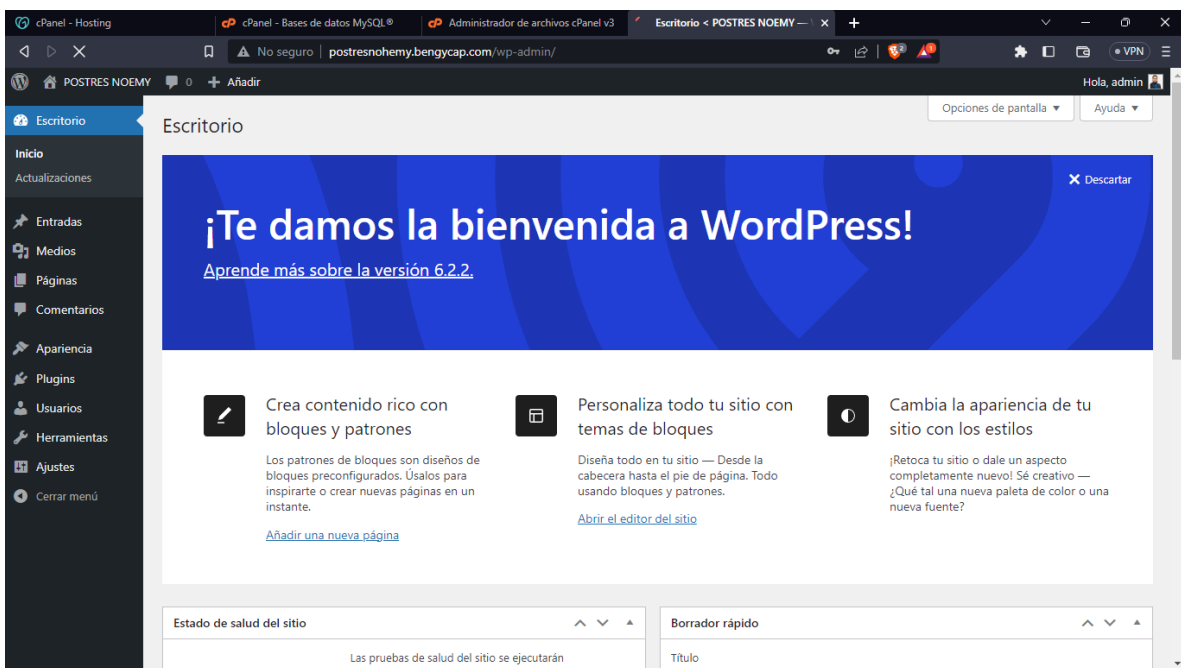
cPanel - Hosting
cPanel - Bases de datos MySQL®
Administrador de archivos cPanel v3
Escritorio < POSTRES NOEMY — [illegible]
No seguro postresnoemy.bengycap.com/wp-admin/
VPN
POSTRES NOEMY 0 Añadir
Hola, admin
Escritorio
Inicio
Actualizaciones
Entradas
Medios
Páginas
Comentarios
Apariencia
Plugins
Usuarios
Herramientas
Ajustes
Cerrar menú
Opciones de pantalla ▼
Ayuda ▼
Escritorio
Descartar
¡Te damos la bienvenida a WordPress!
Aprende más sobre la versión 6.2.2.
Crea contenido rico con bloques y patrones
Los patrones de bloques son diseños de bloques preconfigurados. Úsalos para inspirarte o crear nuevas páginas en un instante.
Añadir una nueva página
Personaliza todo tu sitio con temas de bloques
Diseña todo en tu sitio — Desde la cabecera hasta el pie de página. Todo usando bloques y patrones.
Abrir el editor del sitio
Cambia la apariencia de tu sitio con los estilos
¡Retoca tu sitio o dale un aspecto completamente nuevo! Sé creativo — ¿Qué tal una nueva paleta de color o una nueva fuente?
Estado de salud del sitio
Las pruebas de salud del sitio se ejecutarán
Borrador rápido
Título